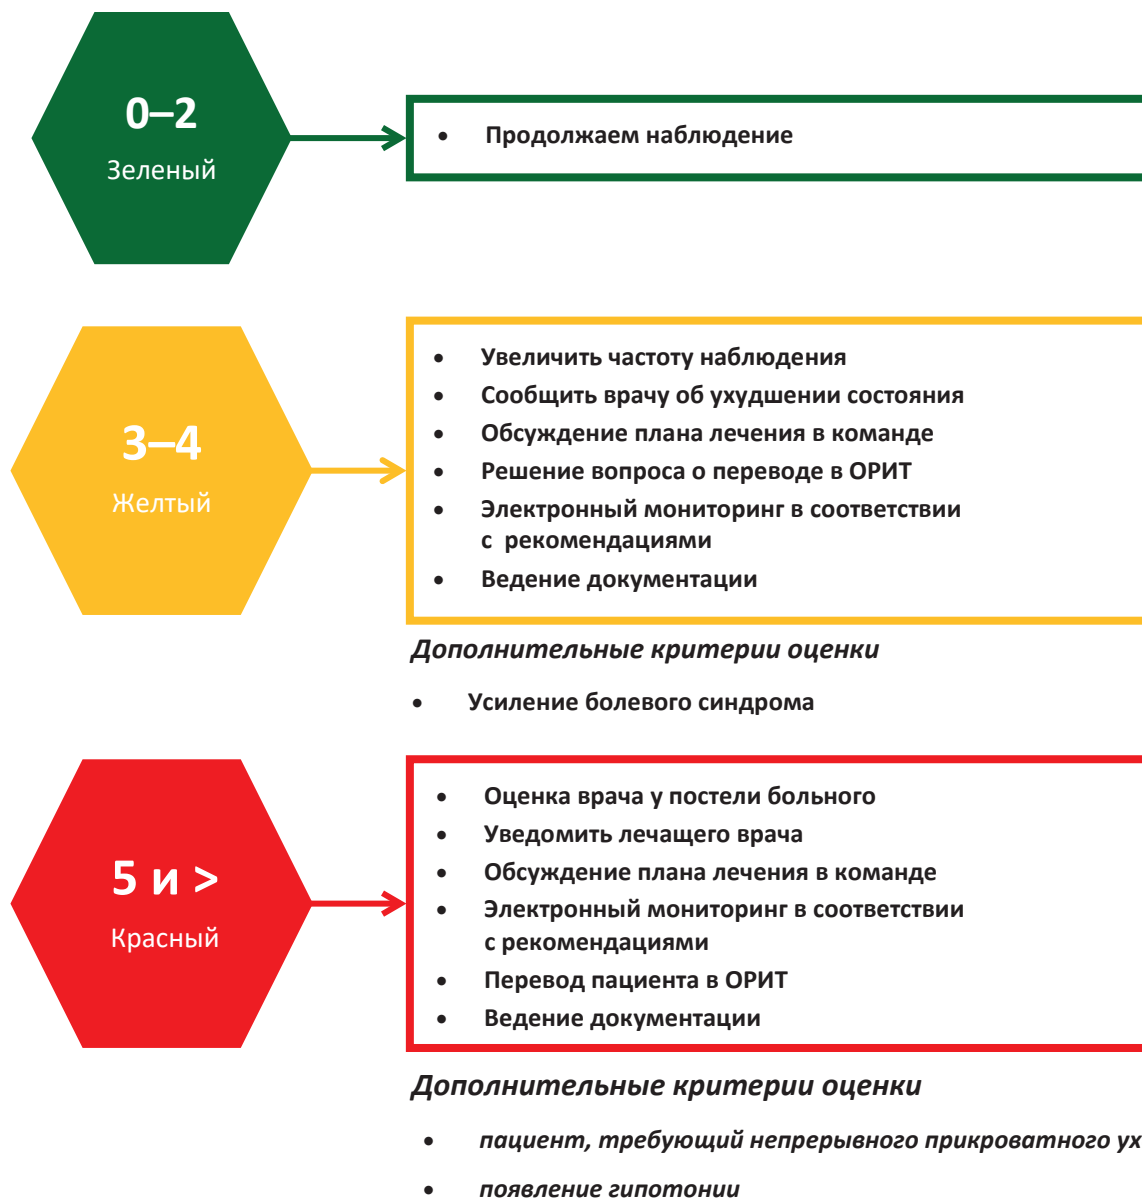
0–2
Зеленый

• Продолжаем наблюдение

3–4
Желтый

• Увеличить частоту наблюдения
• Сообщить врачу об ухудшении состояния
• Обсуждение плана лечения в команде
• Решение вопроса о переводе в ОРИТ
• Электронный мониторинг в соответствии с рекомендациями
• Ведение документации

Дополнительные критерии оценки

• Усиление болевого синдрома

5 и >
Красный

• Оценка врача у постели больного
• Уведомить лечащего врача
• Обсуждение плана лечения в команде
• Электронный мониторинг в соответствии с рекомендациями
• Перевод пациента в ОРИТ
• Ведение документации

Дополнительные критерии оценки

• пациент, требующий непрерывного прикроватного ух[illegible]
• появление гипотонии